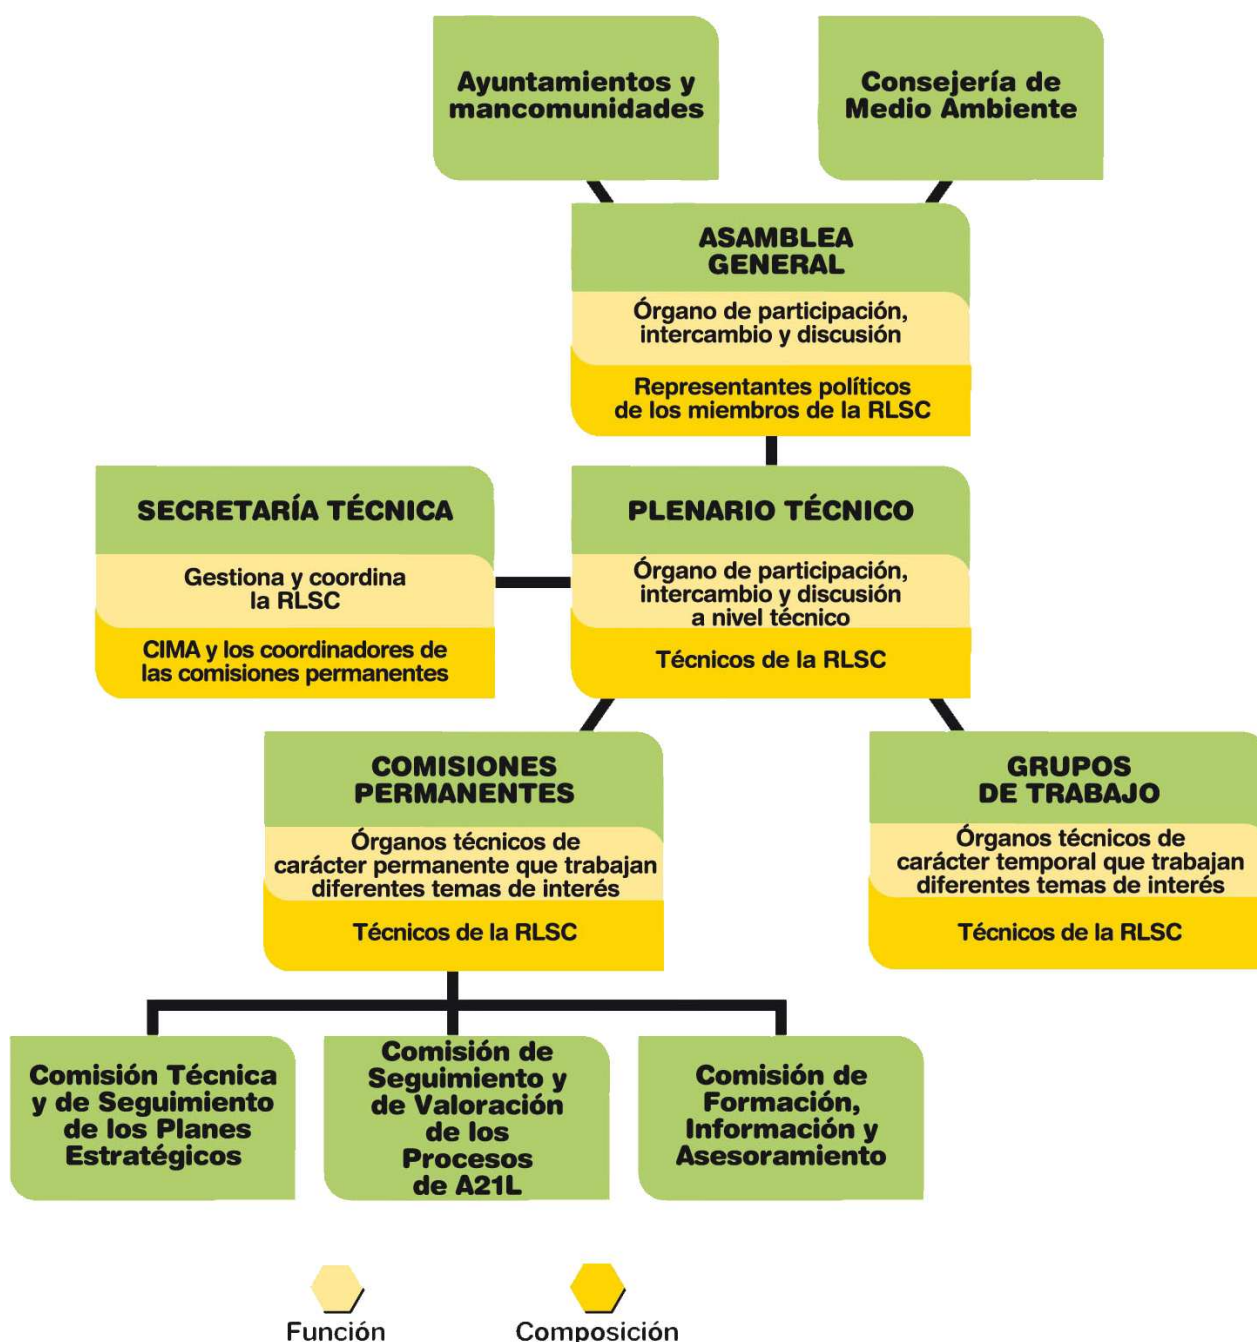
Ayuntamientos y mancomunidades

Consejería de Medio Ambiente

ASAMBLEA GENERAL

Órgano de participación, intercambio y discusión

Representantes políticos de los miembros de la RLSC

SECRETARÍA TÉCNICA

Gestiona y coordina la RLSC

CIMA y los coordinadores de las comisiones permanentes

PLENARIO TÉCNICO

Órgano de participación, intercambio y discusión a nivel técnico

Técnicos de la RLSC

COMISIONES PERMANENTES

Órganos técnicos de carácter permanente que trabajan diferentes temas de interés

Técnicos de la RLSC

GRUPOS DE TRABAJO

Órganos técnicos de carácter temporal que trabajan diferentes temas de interés

Técnicos de la RLSC

Comisión Técnica y de Seguimiento de los Planes Estratégicos

Comisión de Seguimiento y de Valoración de los Procesos de A21L

Comisión de Formación, Información y Asesoramiento

Función

Composición